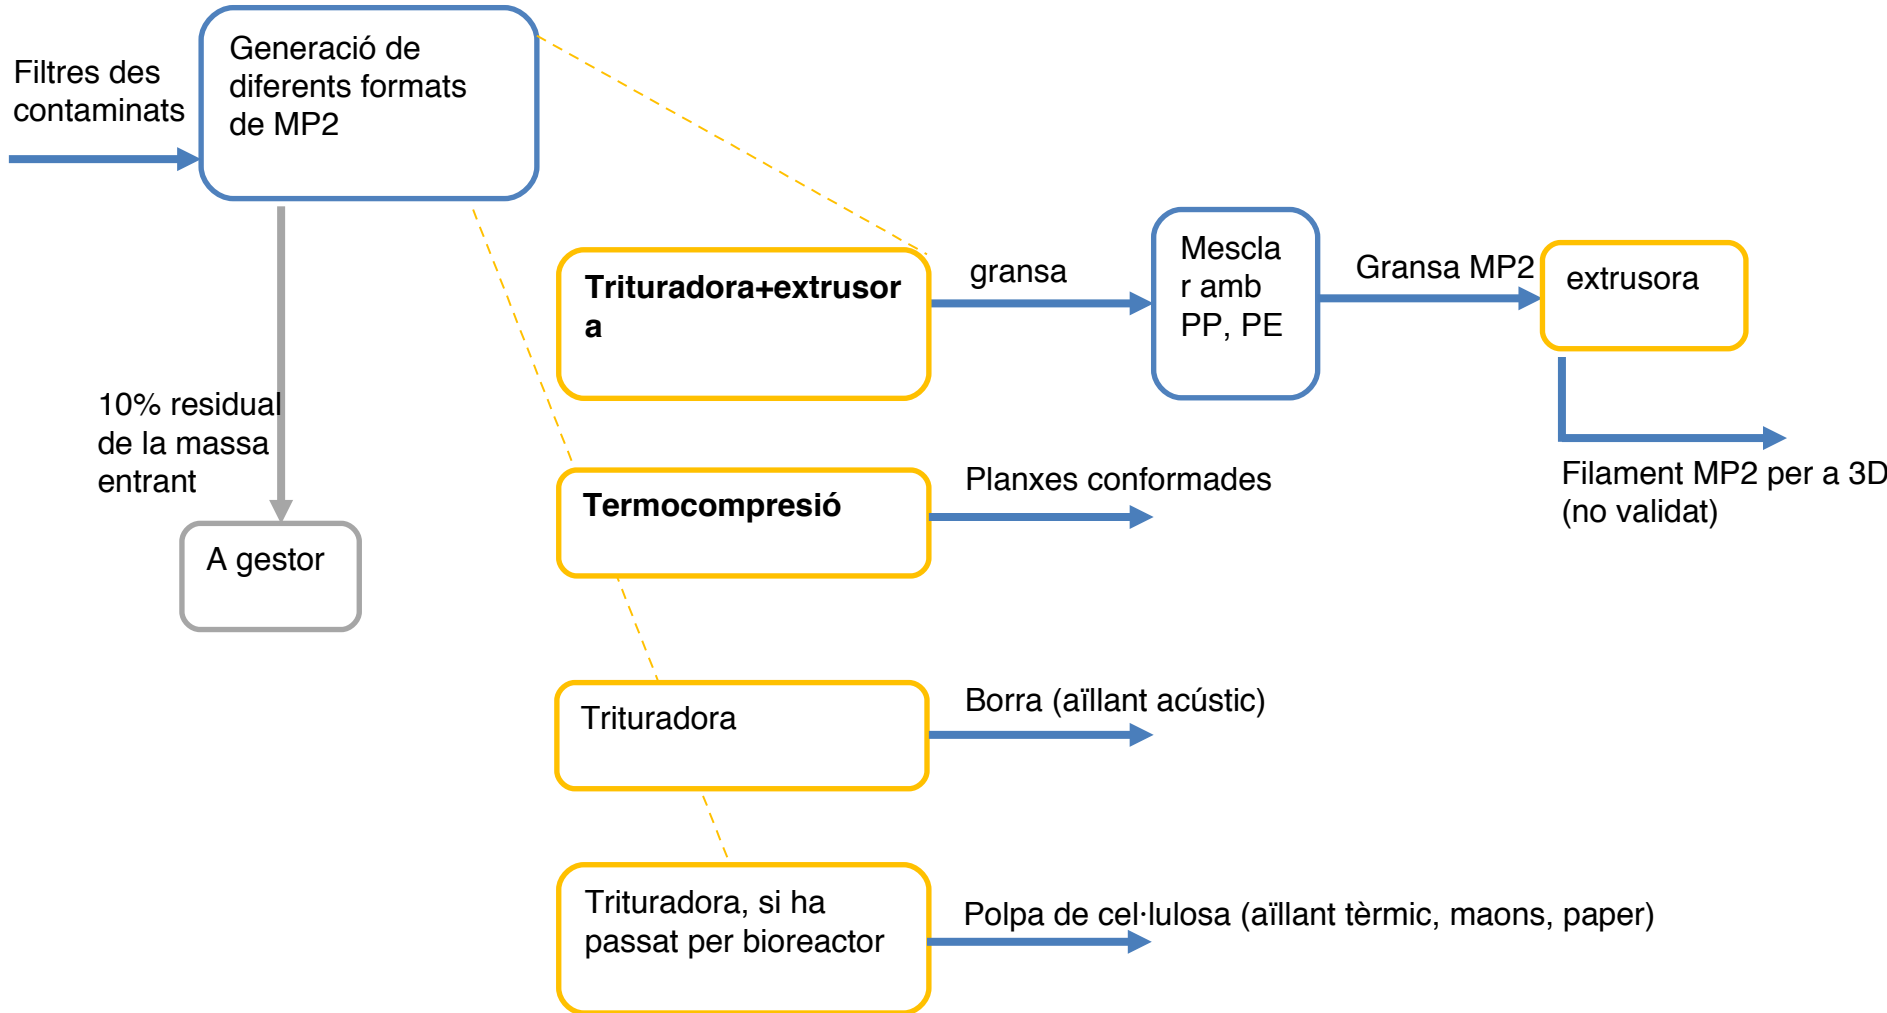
Filtres des contaminats

Generació de diferents formats de MP2

10% residual de la massa entrant

A gestor

**Trituradora+extrusor a**

gransa

Mescla r amb PP, PE

Gransa MP2

extrusora

Filament MP2 per a 3D (no validat)

**Termocompresió**

Planxes conformades

Trituradora

Borra (aïllant acústic)

Trituradora, si ha passat per bioreactor

Polpa de cel·lulosa (aïllant tèrmic, maons, paper)